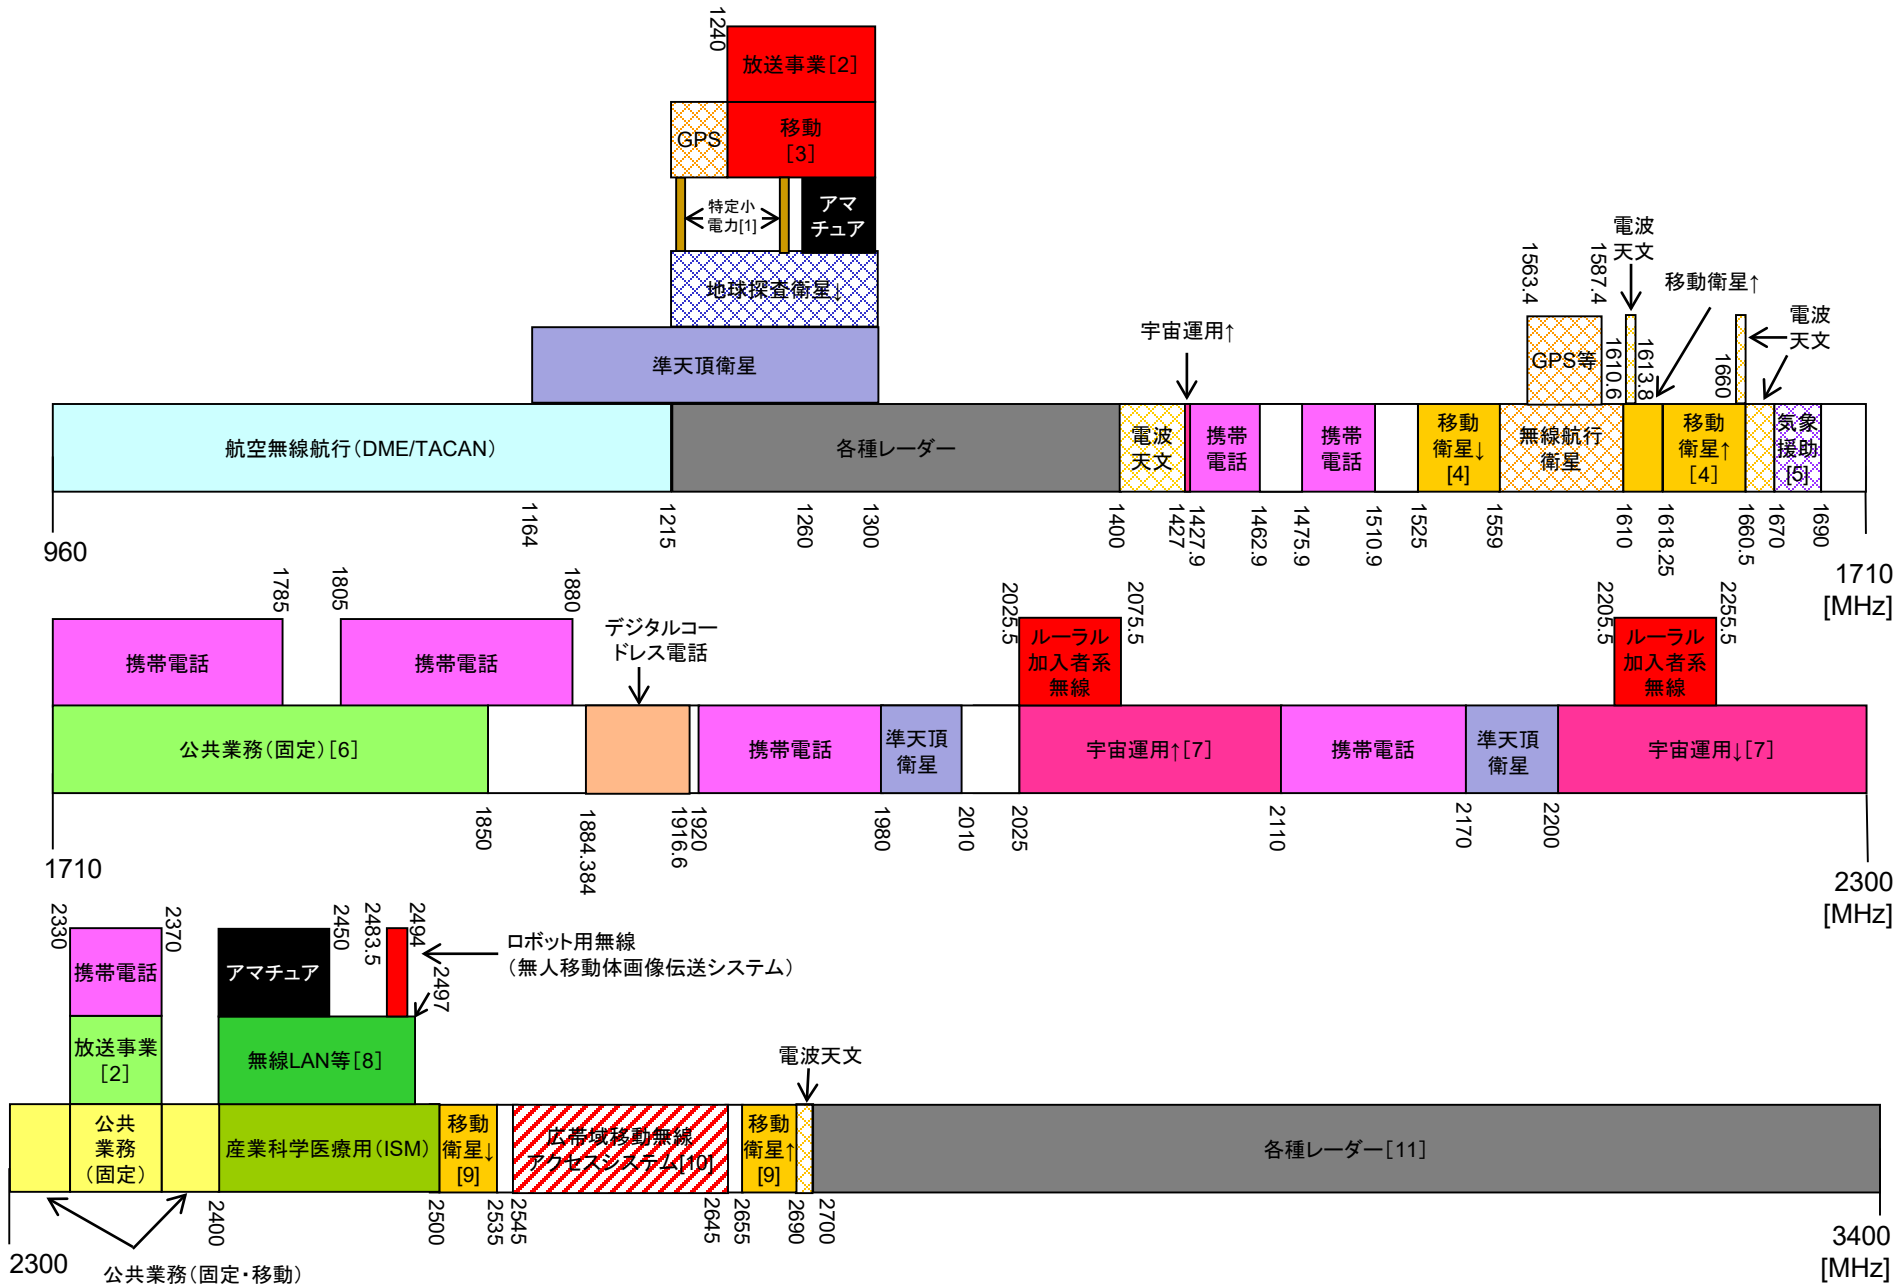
1240
放送事業[2]
GPS
移動
[3]
特定小電力[1]
アマチュア
地球探査衛星↓
準天頂衛星
宇宙運用↑
電波天文
1563.4
1587.4
移動衛星↑
電波天文
GPS等
1610.6
1613.8
1660
航空無線航行(DME/TACAN)
各種レーダー
電波天文
携帯電話
携帯電話
移動衛星↓[4]
無線航行衛星
移動衛星↑[4]
気象援助[5]
960
1164
1215
1260
1300
1400
1427
1427.9
1462.9
1475.9
1510.9
1525
1559
1610
1618.25
1660.5
1670
1690
1710 [MHz]

1785
1805
1880
携帯電話
携帯電話
デジタルコードレス電話
2025.5
2075.5
ルーラル加入者系無線
2205.5
2255.5
ルーラル加入者系無線
公共業務(固定)[6]
携帯電話
準天頂衛星
宇宙運用↑[7]
携帯電話
準天頂衛星
宇宙運用↓[7]
1710
1850
1884.384
1916.6
1920
1980
2010
2025
2110
2170
2200
2300 [MHz]

2330
2370
携帯電話
放送事業[2]
アマチュア
2450
2483.5
2494
2497
ロボット用無線
(無人移動体画像伝送システム)
無線LAN等[8]
電波天文
公共業務(固定)
産業科学医療用(ISM)
移動衛星↓[9]
広帯域移動無線アクセスシステム[10]
移動衛星↑[9]
各種レーダー[11]
2300
公共業務(固定・移動)
2400
2500
2535
2545
2645
2655
2690
2700
3400 [MHz]